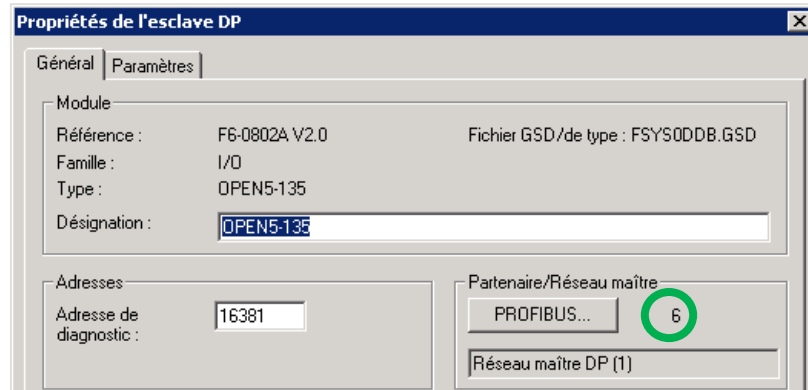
Propriétés de l'esclave DP

Général | Paramètres

Module

Référence : F6-0802A V2.0

Fichier GSD/de type : FSYS0DDB.GSD

Famille : I/O

Type : OPEN5-135

Désignation : OPEN5-135

Adresses

Adresse de diagnostic : 16381

Partenaire/Réseau maître

PROFIBUS...

6

Réseau maître DP (1)